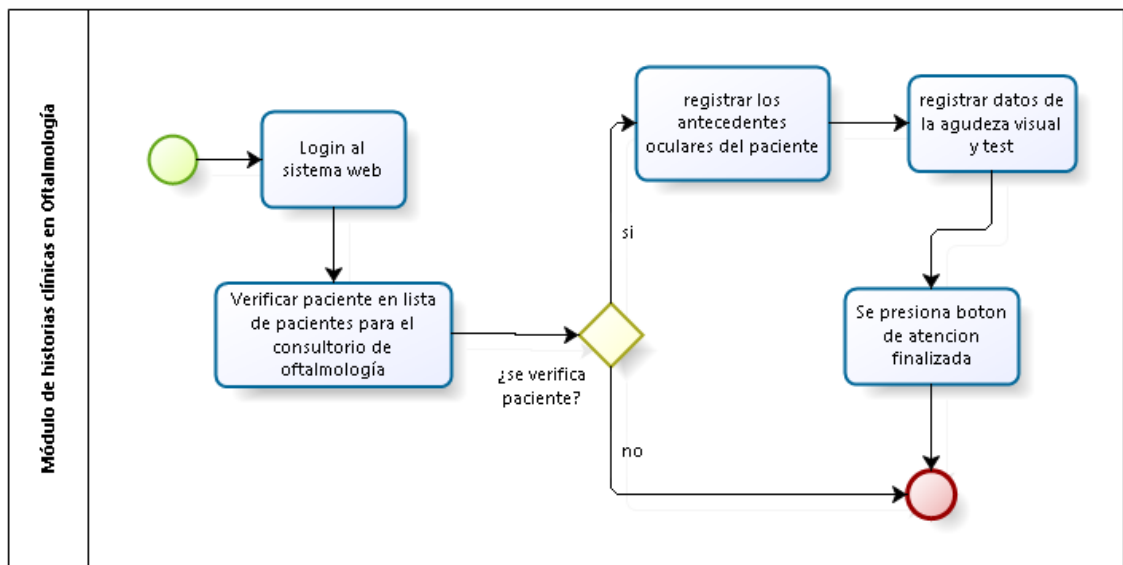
Módulo de historias clínicas en Oftalmología

Login al sistema web

Verificar paciente en lista de pacientes para el consultorio de oftalmología

¿se verifica paciente?

si

no

registrar los antecedentes oculares del paciente

registrar datos de la agudeza visual y test

Se presiona boton de atencion finalizada